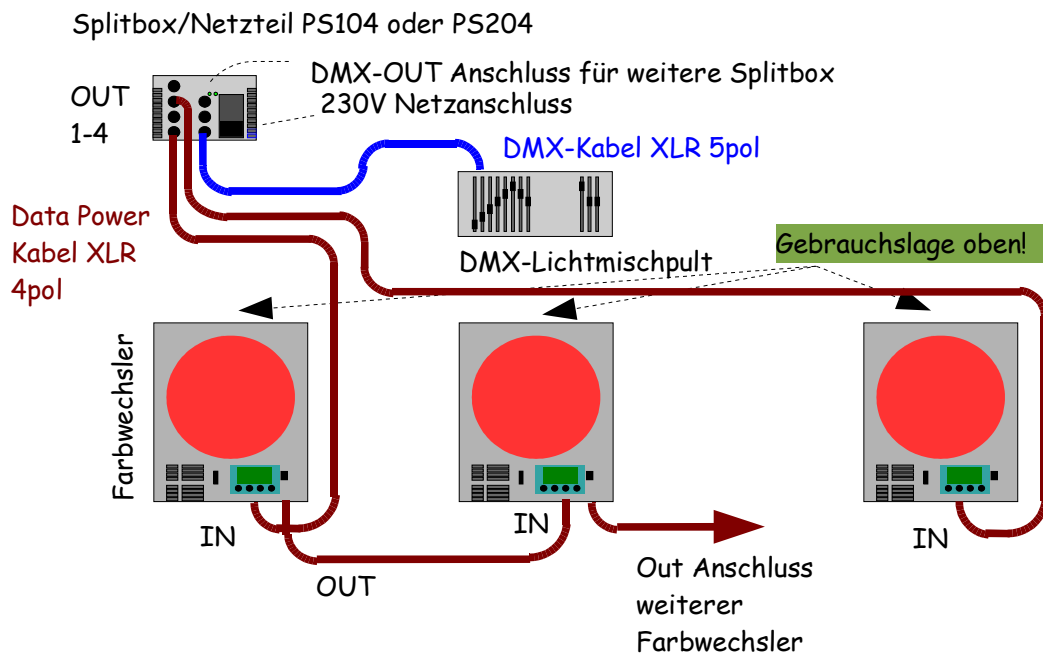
Splitbox/Netzteil PS104 oder PS204

OUT 1-4

DMX-OUT Anschluss für weitere Splitbox
230V Netzanschluss

DMX-Kabel XLR 5pol

Data Power Kabel XLR 4pol

DMX-Lichtmischpult

Gebrauchslage oben!

Farbwechsler

IN

IN

IN

OUT

Out Anschluss weiterer Farbwechsler